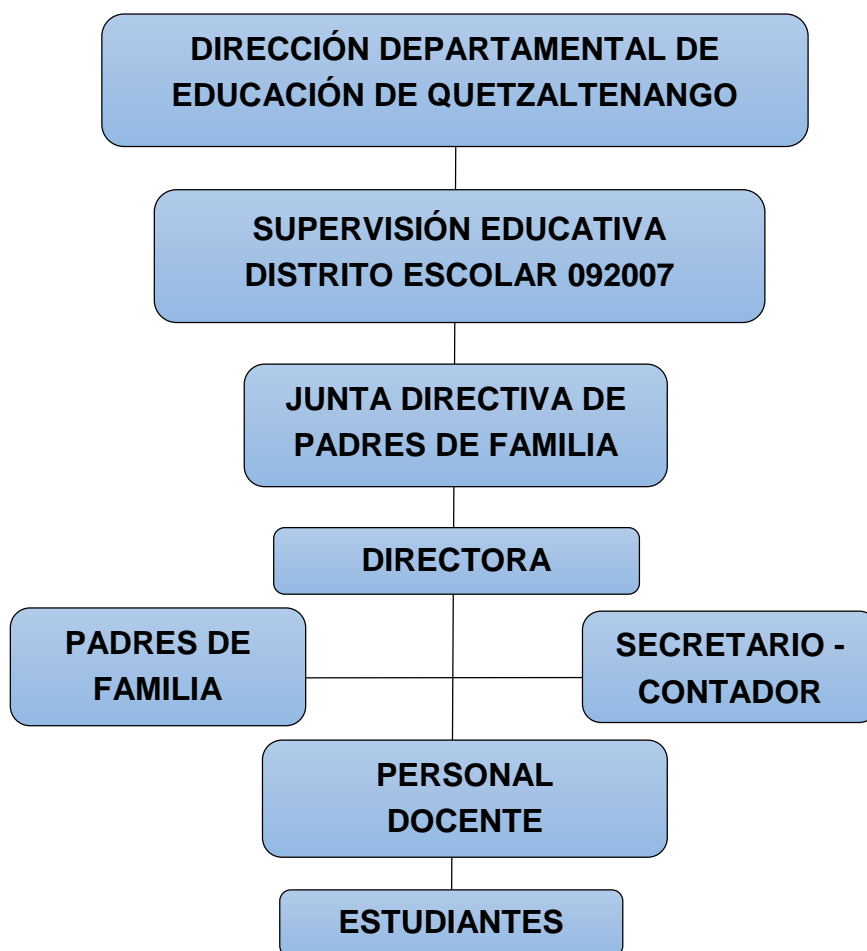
DIRECCIÓN DEPARTAMENTAL DE EDUCACIÓN DE QUETZALTENANGO

SUPERVISIÓN EDUCATIVA DISTRITO ESCOLAR 092007

JUNTA DIRECTIVA DE PADRES DE FAMILIA

DIRECTORA

PADRES DE FAMILIA

SECRETARIO - CONTADOR

PERSONAL DOCENTE

ESTUDIANTES